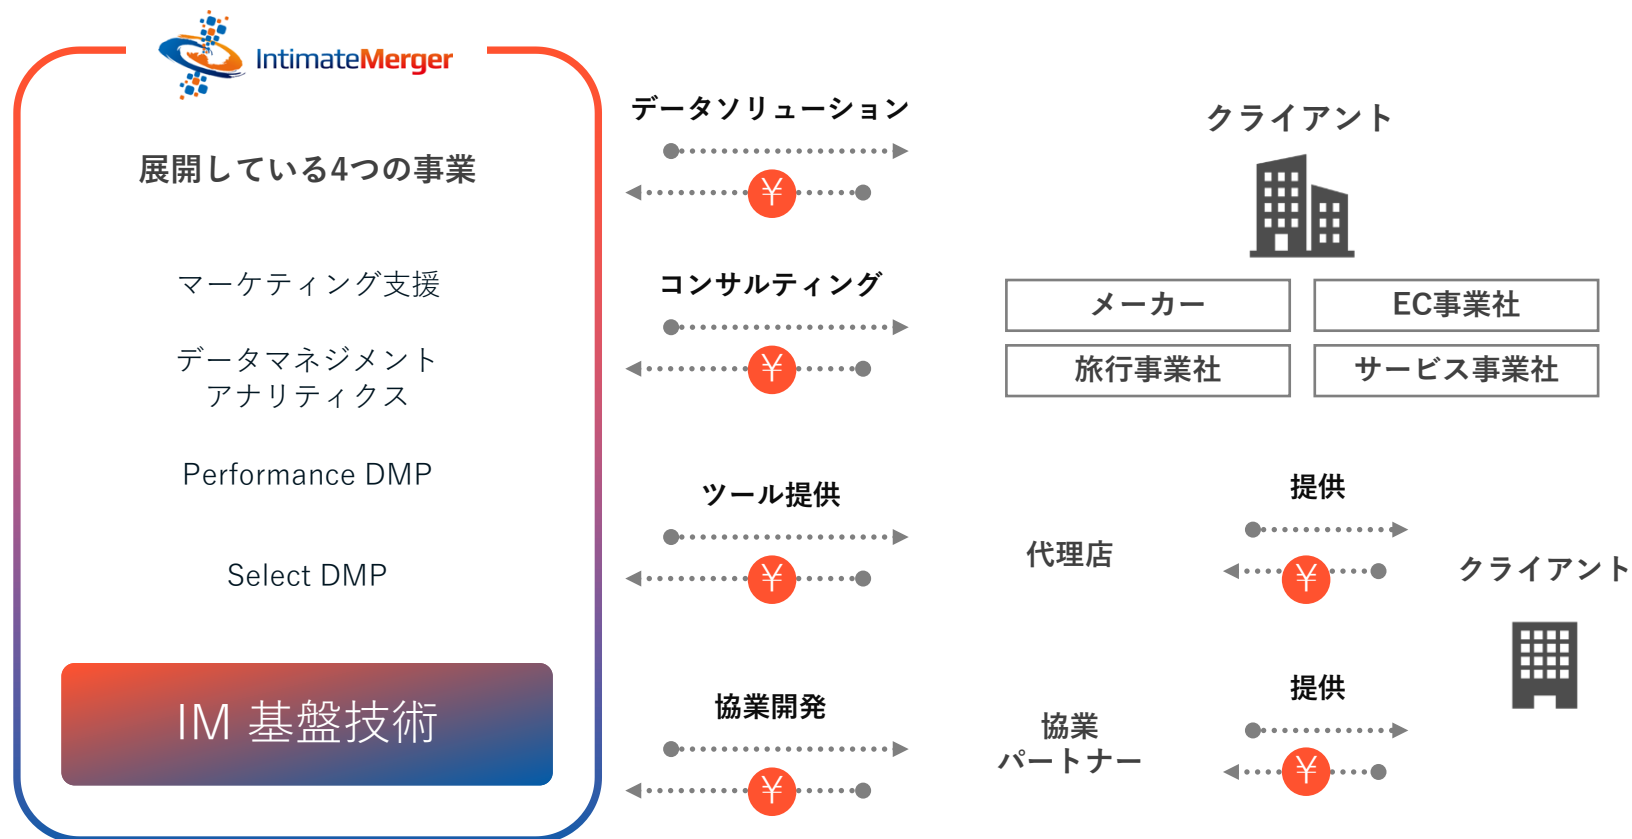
IntimateMerger

展開している4つの事業

マーケティング支援

データマネジメント
アナリティクス

Performance DMP

Select DMP

IM 基盤技術

データソリューション

¥

コンサルティング

¥

ツール提供

¥

協業開発

¥

クライアント

メーカー

EC事業社

旅行事業社

サービス事業社

代理店

提供

¥

クライアント

協業
パートナー

提供

¥